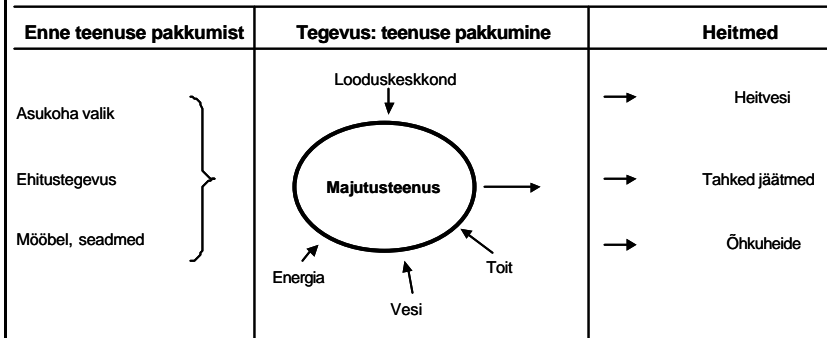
| Enne teenuse pakkumist | Tegevus: teenuse pakkumine | Heitmed |
|---|---|---|
| Asukoha valik<br>Ehitustegevus<br>Mööbel, seadmed | Looduskeskkond<br>Majutusteenus<br>Energia<br>Vesi<br>Toit | Heitvesi<br>Tahked jäätmed<br>Õhkuheide |